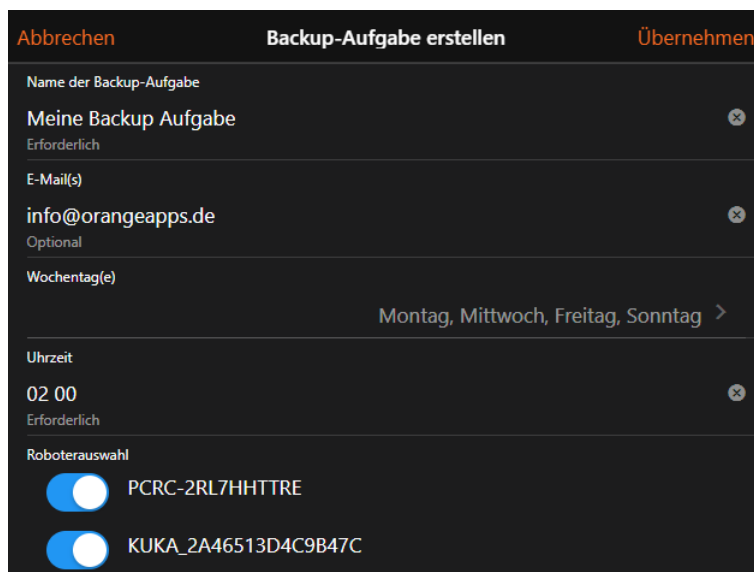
Abbrechen
Backup-Aufgabe erstellen
Übernehmen

Name der Backup-Aufgabe
Meine Backup Aufgabe
Erforderlich

E-Mail(s)
info@orangeapps.de
Optional

Wochentag(e)
Montag, Mittwoch, Freitag, Sonntag

Uhrzeit
02 00
Erforderlich

Roboterauswahl
PCRC-2RL7HHTTRE
KUKA_2A46513D4C9B47C